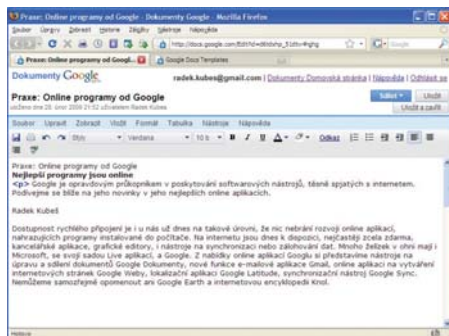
Praxe: Online programy od Google - Dokumenty Google - Mozilla Firefox

Soubor Úpravy Zobrazit Historie Záložky Nástroje Nápověda

http://docs.google.com/Edit?id=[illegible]

Praxe: Online programy od Googl... | Google Docs Templates

Dokumenty Google radek.kubes@gmail.com | Dokumenty Domovská stránka | Nápověda | Odhlásit se

Praxe: Online programy od Google

Uloženo dne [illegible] únor 2009 21:52 uživatelem Radek Kubeš

Sdílet | Uložit | Uložit a zavřít

Soubor Upravit Zobrazit Vložit Formát Tabulka Nástroje Nápověda

Styl Verdana 10 b. B I U Odkaz

Praxe: Online programy od Google
Nejlepší programy jsou online
<p> Google je opravdovým průkopníkem v poskytování softwarových nástrojů, těsně spjatých s internetem. Podívejte se blíže na jeho novinky v jeho nejlepších online aplikacích.

Radek Kubeš

Dostupnost rychlého připojení je i u nás už dnes na takové úrovni, že nic nebrání rozvoji online aplikací, nahrazujících programy instalované do počítače. Na internetu jsou dnes k dispozici, nejčastěji zcela zdarma, kancelářské aplikace, grafické editory, i nástroje na synchronizaci nebo zálohování dat. Mnoho želízek v ohni mají i Microsoft, se svojí sadou Live aplikací, a Google. Z nabídky online aplikací Google si představíme nástroje na úpravu a sdílení dokumentů Google Dokumenty, nové funkce e-mailové aplikace Gmail, online aplikaci na vytváření internetových stránek Google Weby, lokalizační aplikaci Google Latitude, synchronizační nástroj Google Sync. Nemůžeme samozřejmě opomenout ani Google Earth a internetovou encyklopedii Knol.

Hotovo